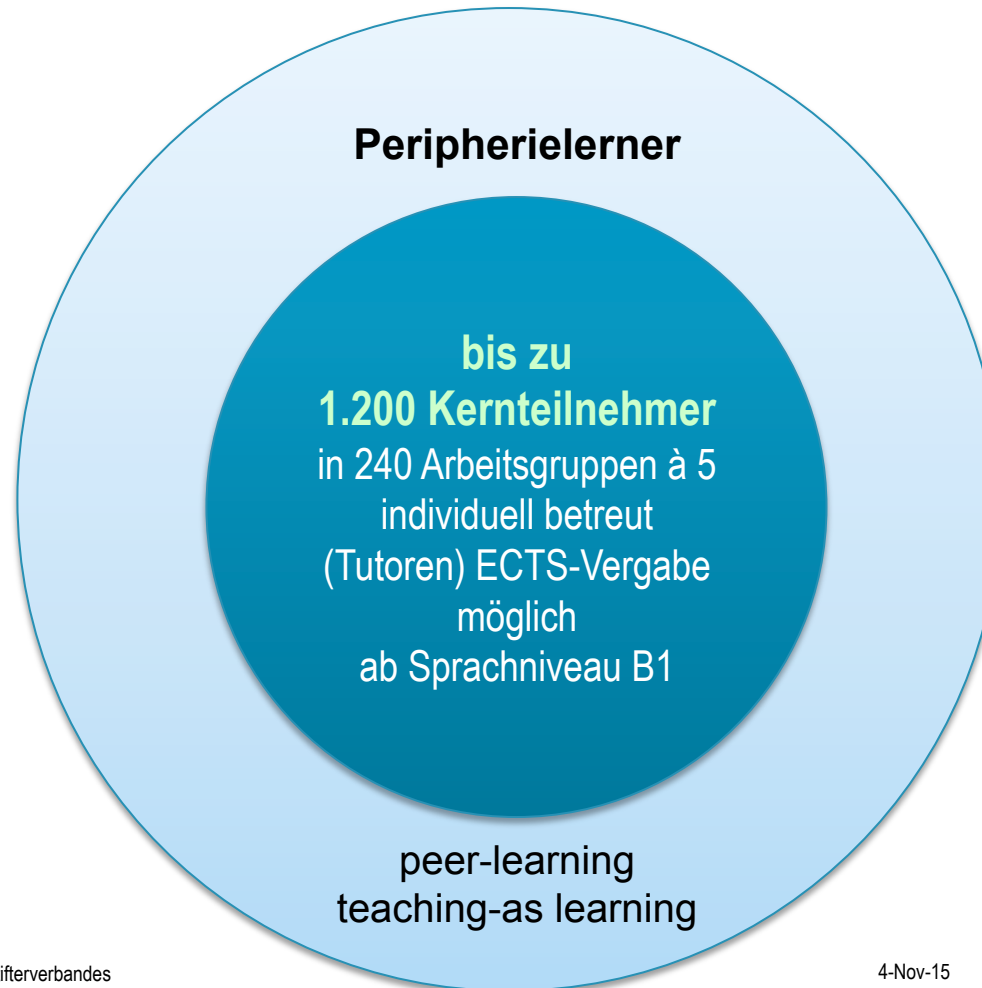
Peripherielerner

bis zu
1.200 Kernteilnehmer
in 240 Arbeitsgruppen à 5 individuell betreut (Tutoren) ECTS-Vergabe möglich
ab Sprachniveau B1

peer-learning
teaching-as learning

ifterverbandes

4-Nov-15